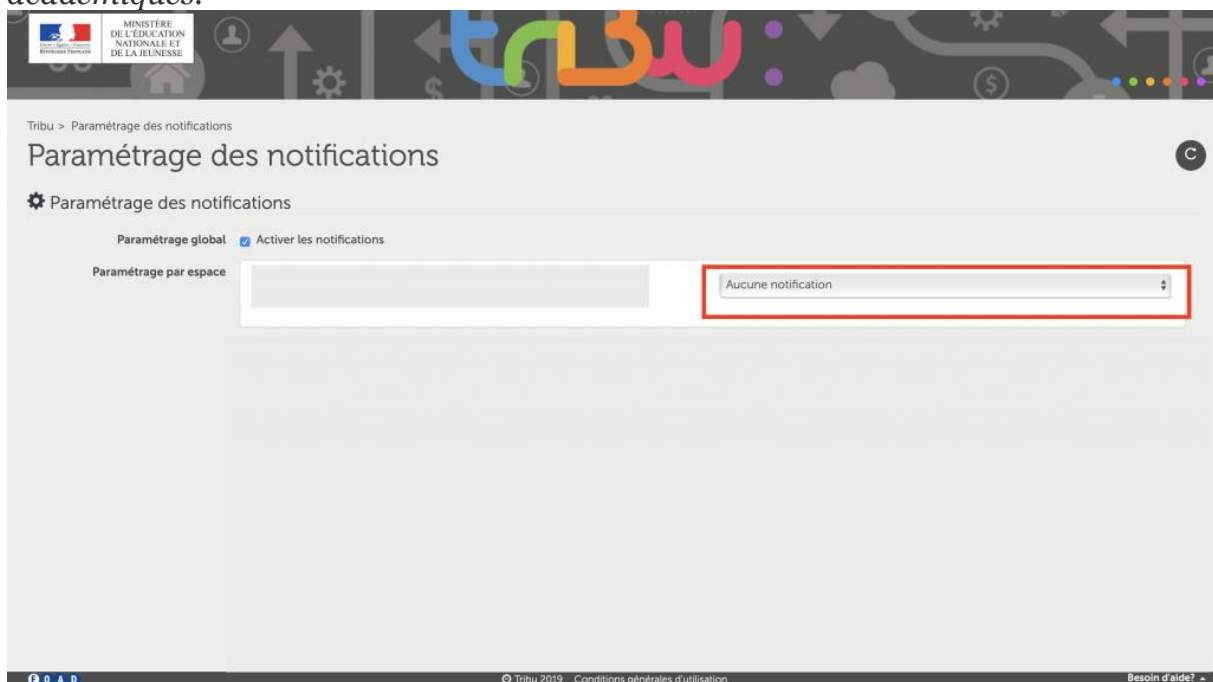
académiques.

MINISTÈRE DE L'ÉDUCATION NATIONALE ET DE LA JEUNESSE
Liberté • Égalité • Fraternité
RÉPUBLIQUE FRANÇAISE

tribu

Tribu > Paramétrage des notifications

Paramétrage des notifications

Paramétrage des notifications

Paramétrage global Activer les notifications

Paramétrage par espace

Aucune notification

© Tribu 2019 Conditions générales d'utilisation

Besoin d'aide?